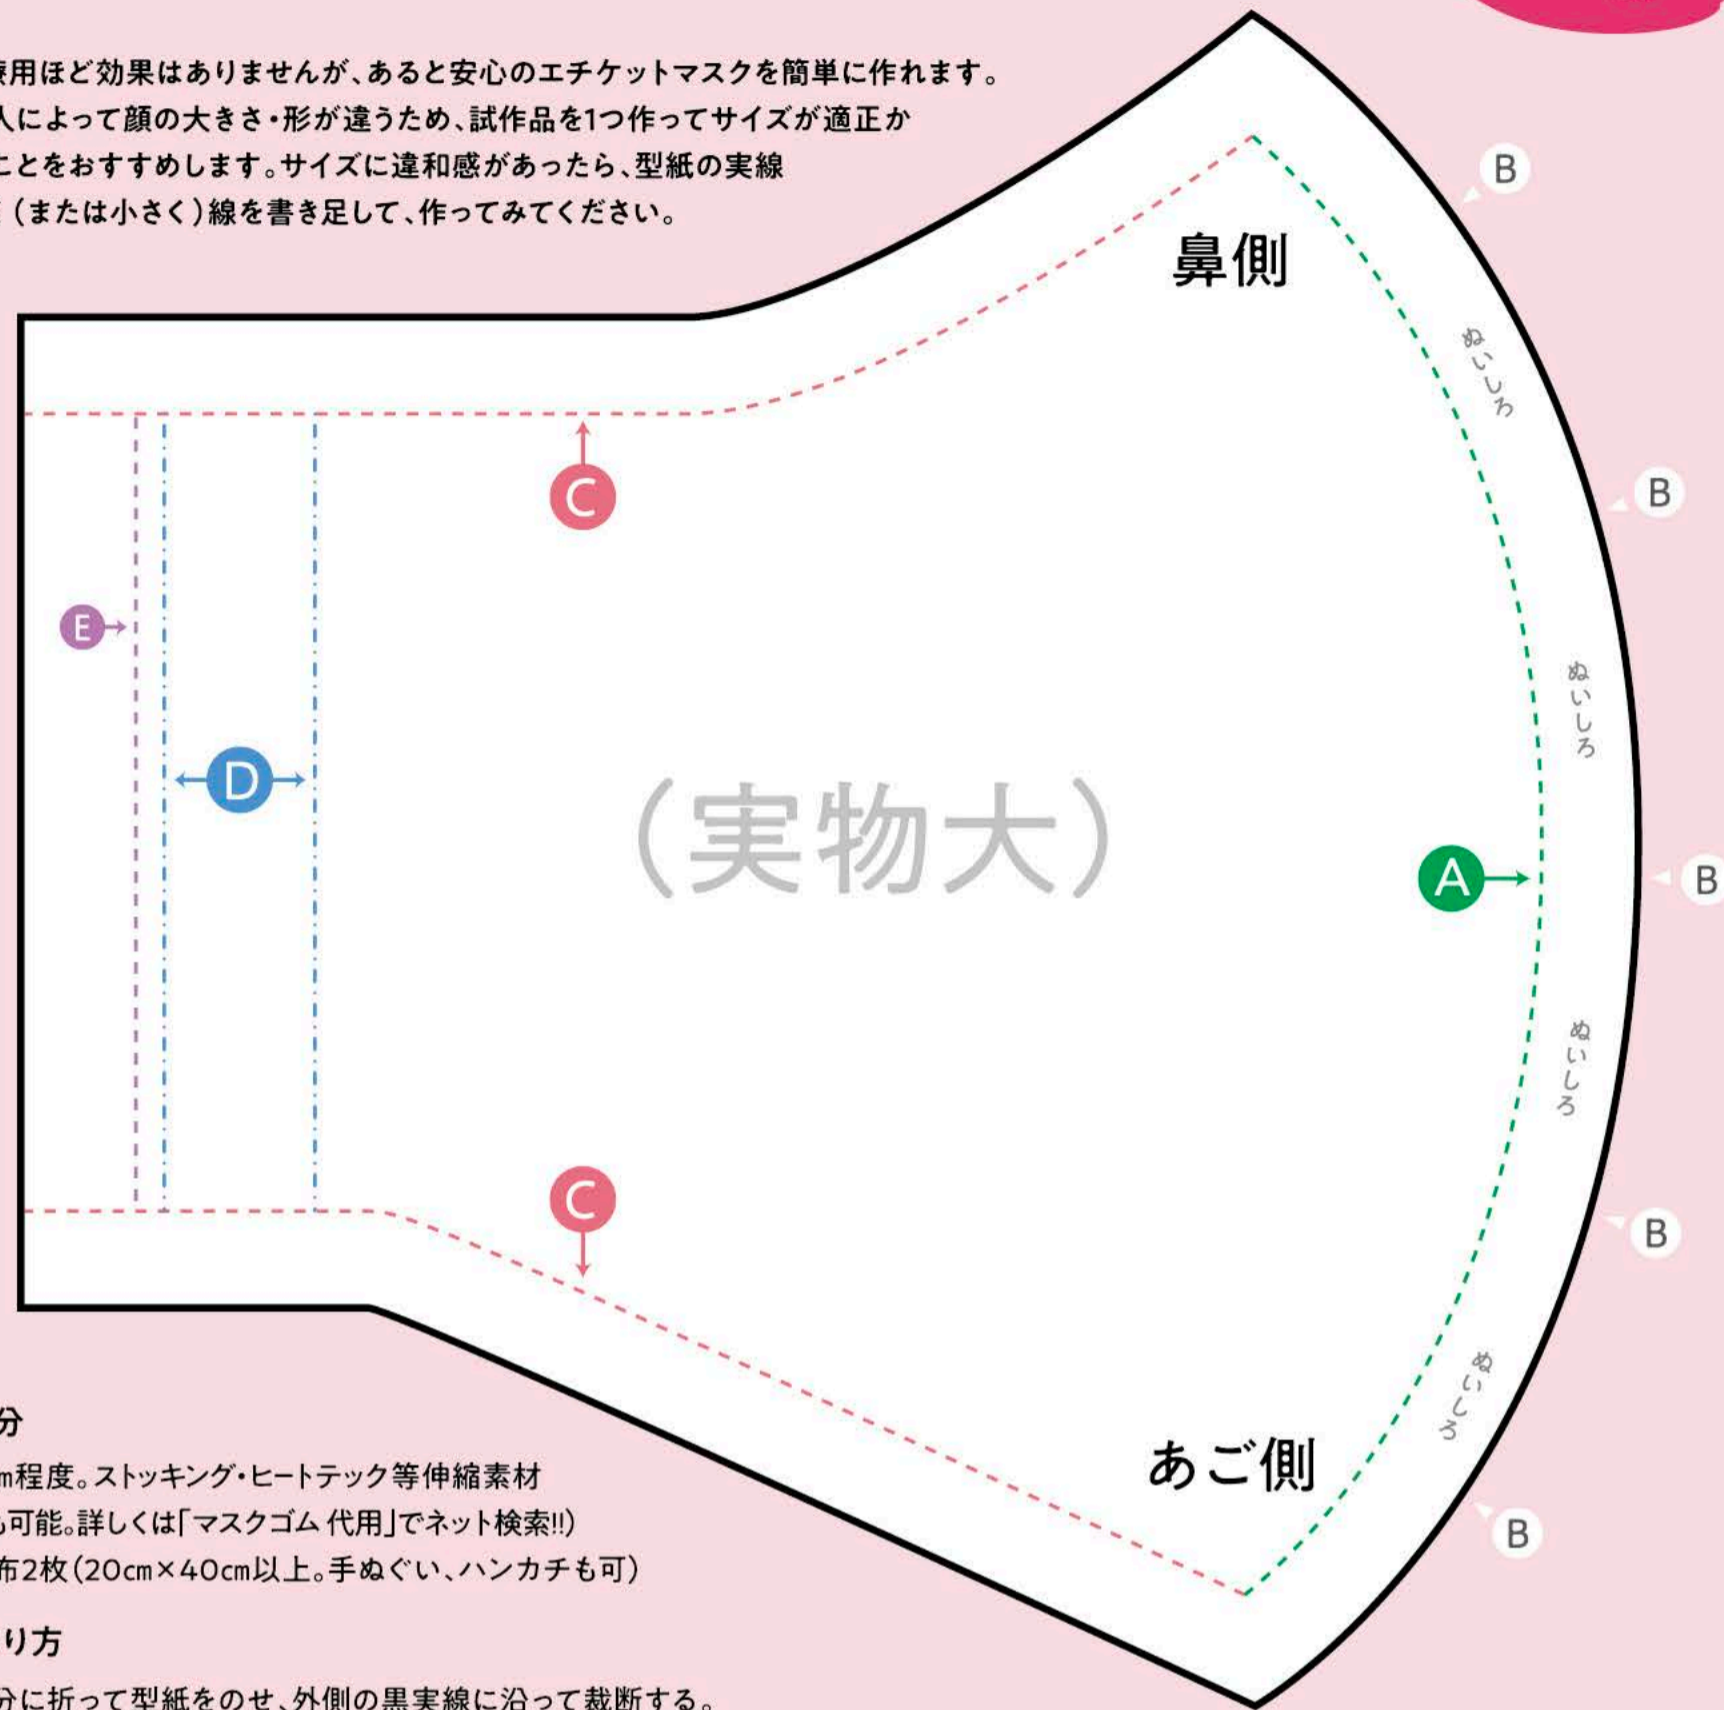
療用ほど効果はありませんが、あると安心のエチケットマスクを簡単に作れます。
人によって顔の大きさ・形が違うため、試作品を1つ作ってサイズが適正か
ことをおすすめします。サイズに違和感があったら、型紙の実線
(または小さく)線を書き足して、作ってみてください。

鼻側

B

ぬいしろ

B

C

ぬいしろ

E

D

(実物大)

A

B

ぬいしろ

C

B

ぬいしろ

あご側

B

分
m程度。ストッキング・ヒートテック等伸縮素材
も可能。詳しくは「マスクゴム 代用」でネット検索!!)
布2枚(20cm×40cm以上。手ぬぐい、ハンカチも可)

り方
分に折って型紙をのせ、外側の黒実線に沿って裁断する。